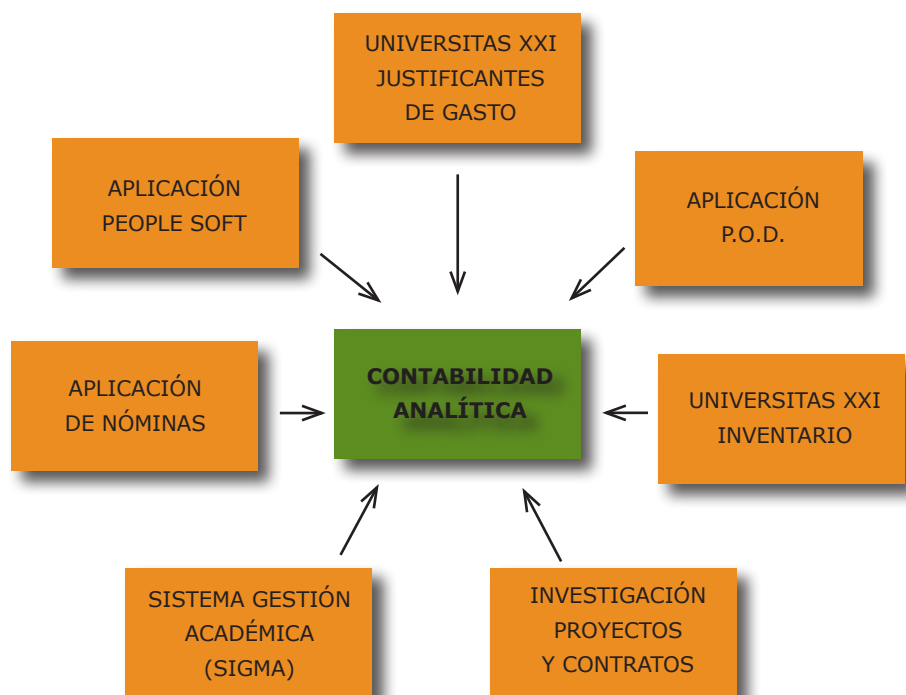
UNIVERSITAS XXI
JUSTIFICANTES
DE GASTO

APLICACIÓN
PEOPLE SOFT

APLICACIÓN
P.O.D.

APLICACIÓN
DE NÓMINAS

CONTABILIDAD
ANALÍTICA

UNIVERSITAS XXI
INVENTARIO

SISTEMA GESTIÓN
ACADÉMICA
(SIGMA)

INVESTIGACIÓN
PROYECTOS
Y CONTRATOS